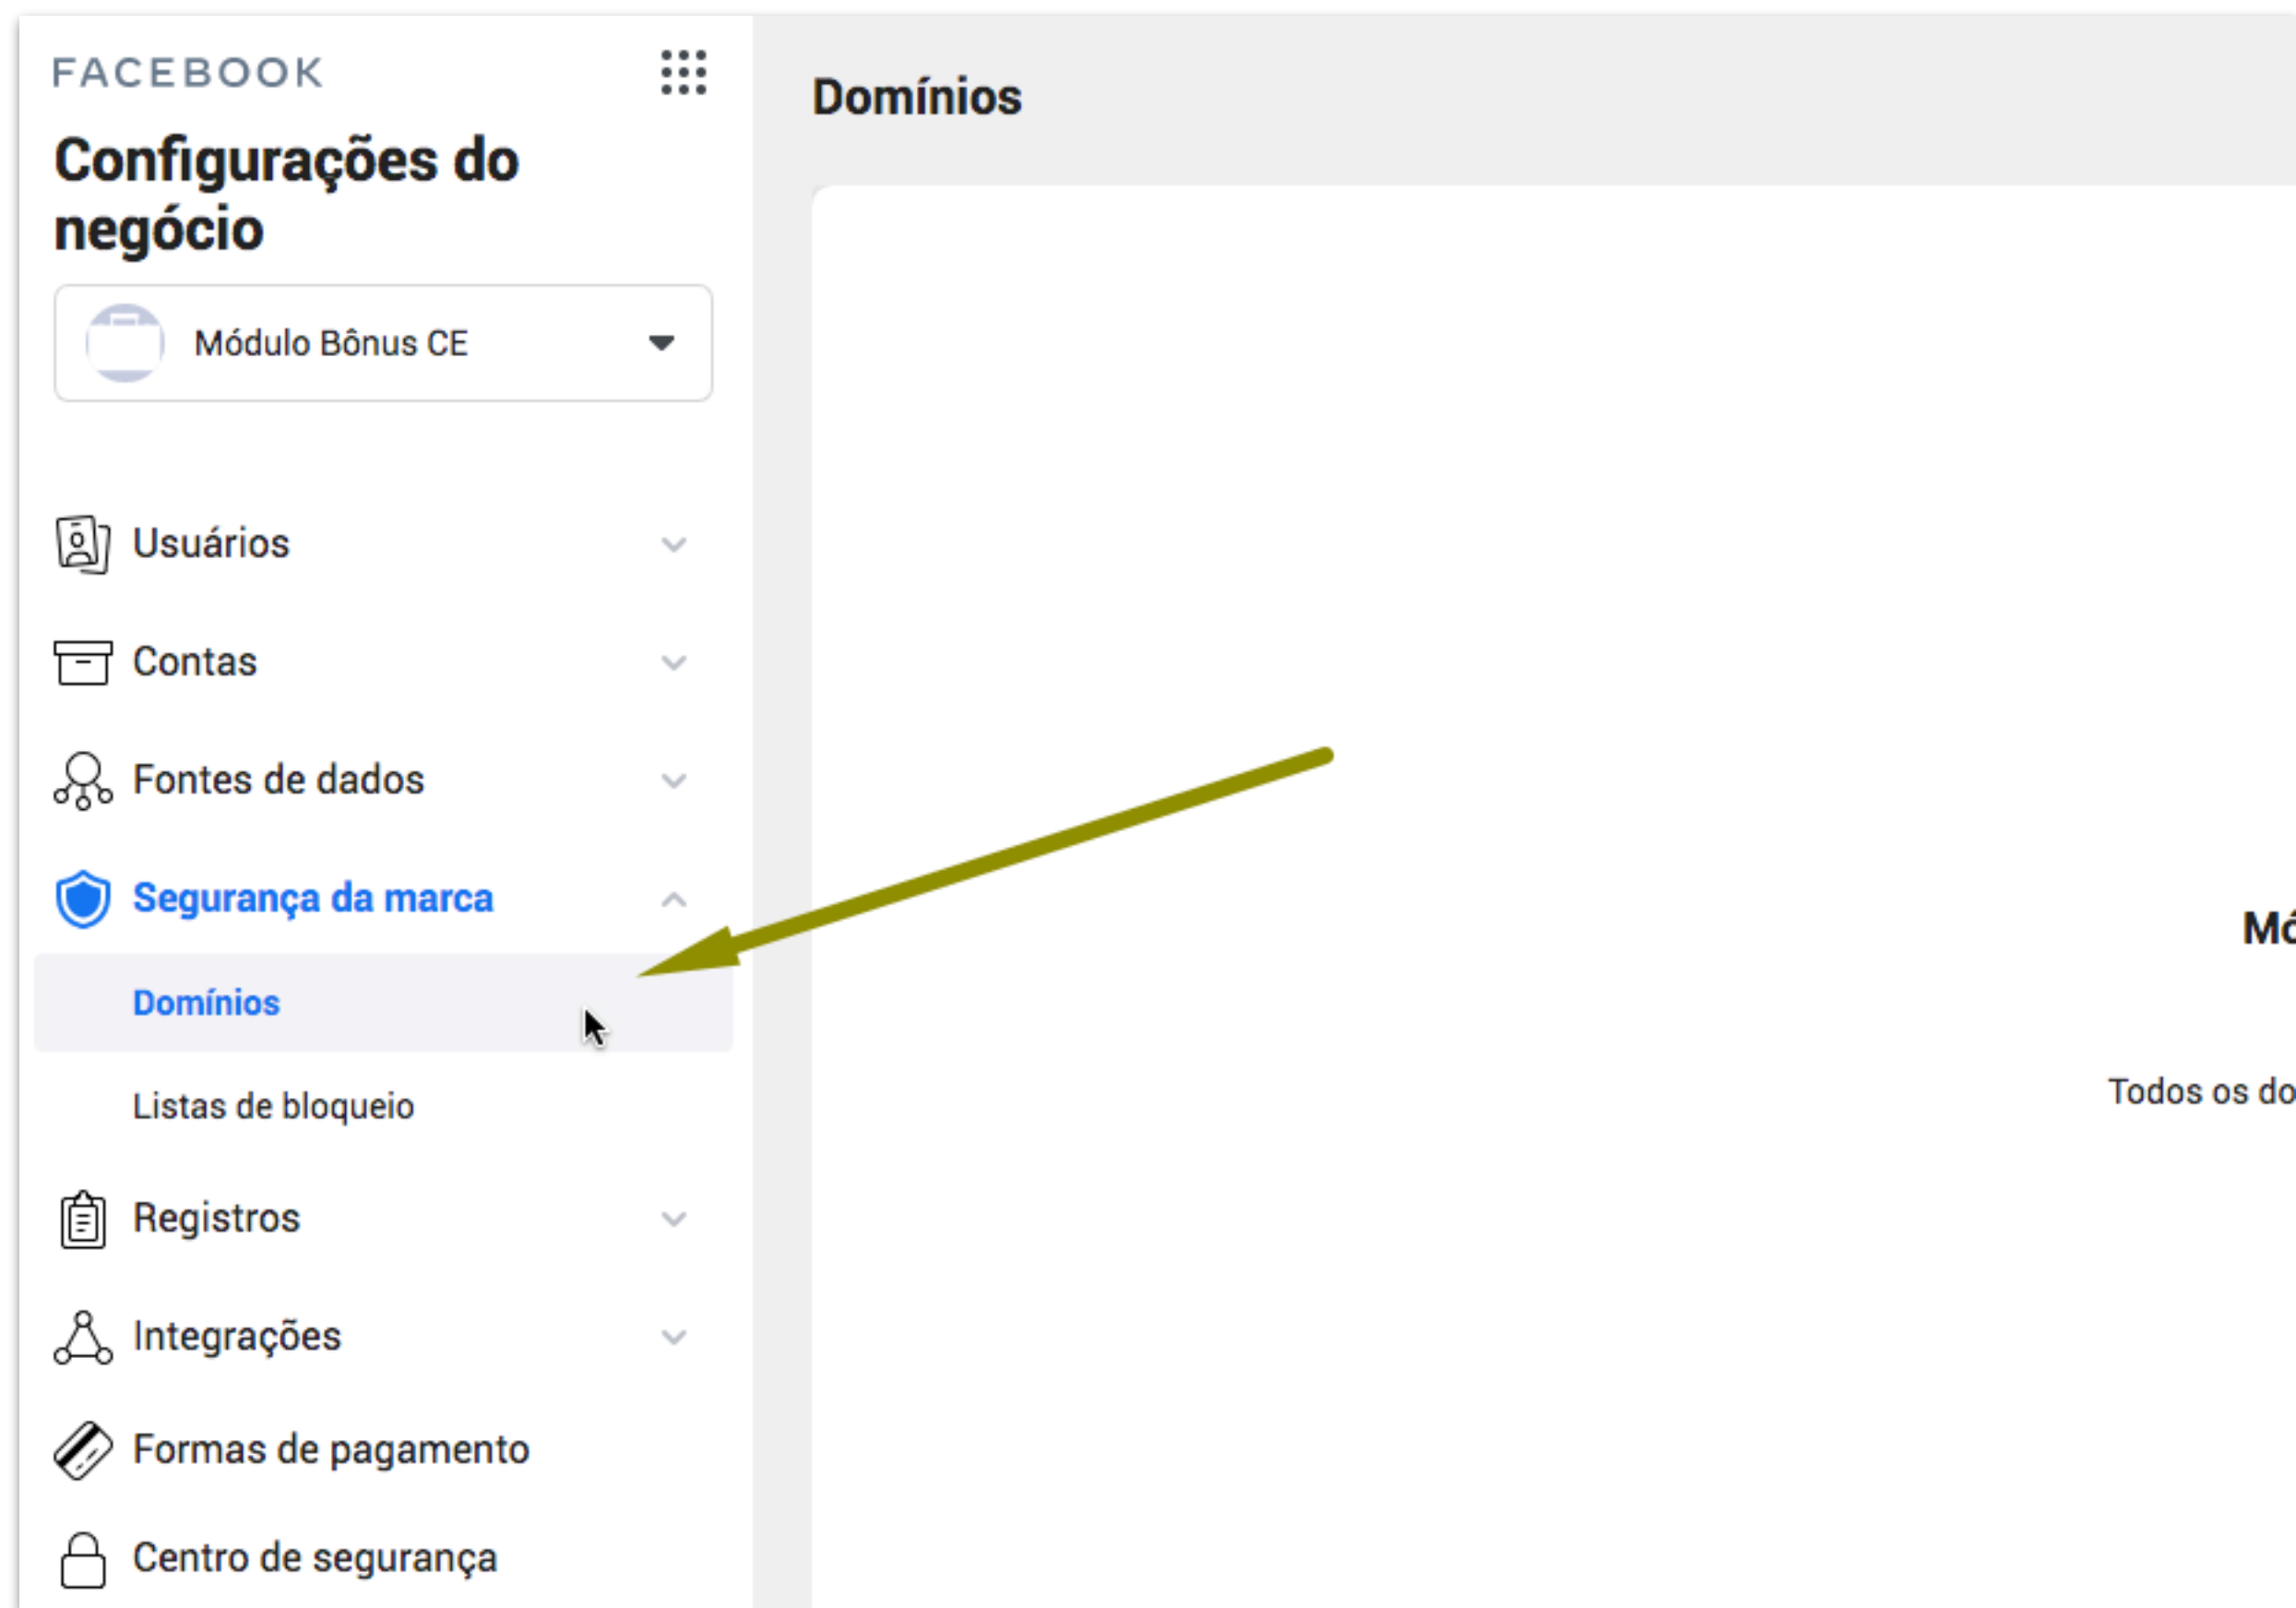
FACEBOOK

Configurações do negócio

Módulo Bônus CE

Usuários

Contas

Fontes de dados

Segurança da marca

Domínios

Listas de bloqueio

Registros

Integrações

Formas de pagamento

Centro de segurança

Domínios

Mó

Todos os do